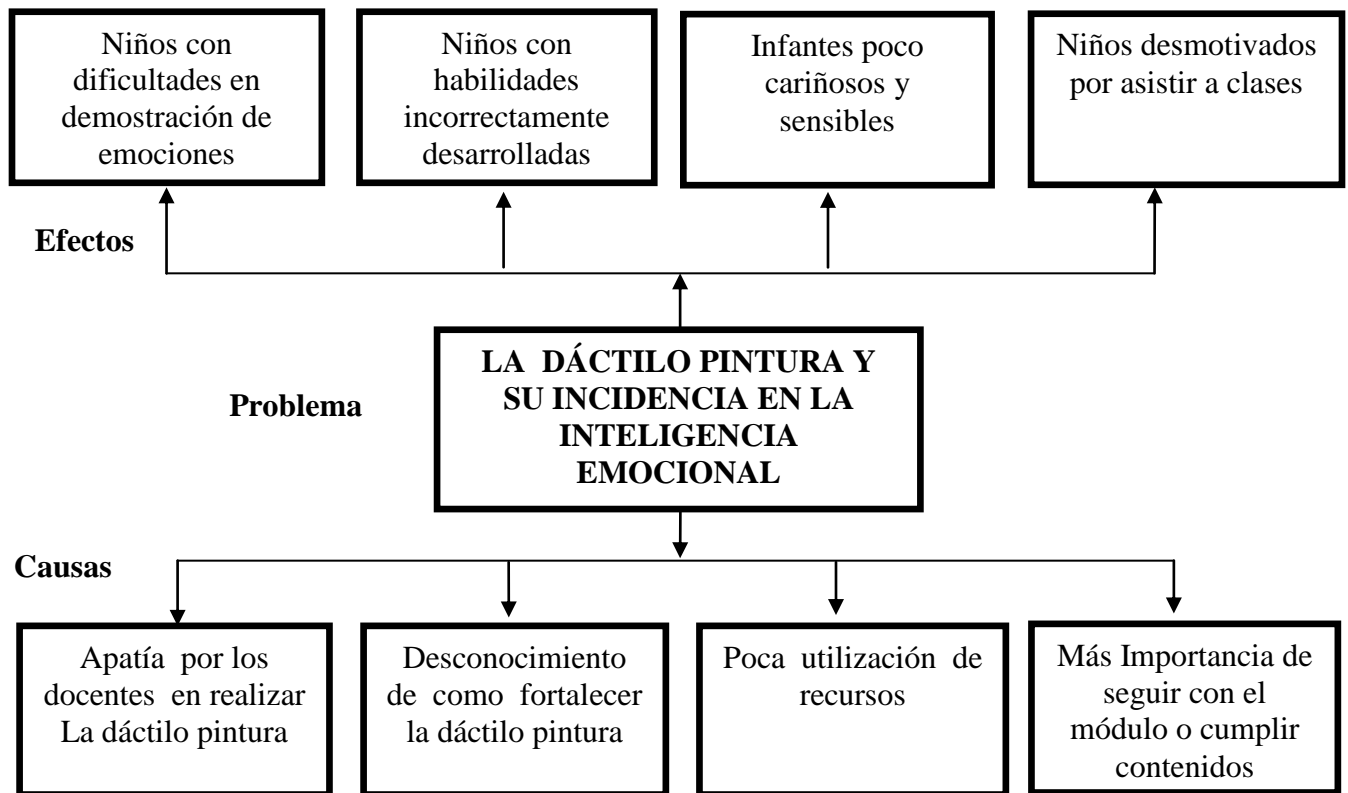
Niños con dificultades en demostración de emociones

Niños con habilidades incorrectamente desarrolladas

Infantes poco cariñosos y sensibles

Niños desmotivados por asistir a clases

Efectos

Problema

LA DÁCTILO PINTURA Y SU INCIDENCIA EN LA INTELIGENCIA EMOCIONAL

Causas

Apatía por los docentes en realizar La dáctilo pintura

Desconocimiento de como fortalecer la dáctilo pintura

Poca utilización de recursos

Más Importancia de seguir con el módulo o cumplir contenidos